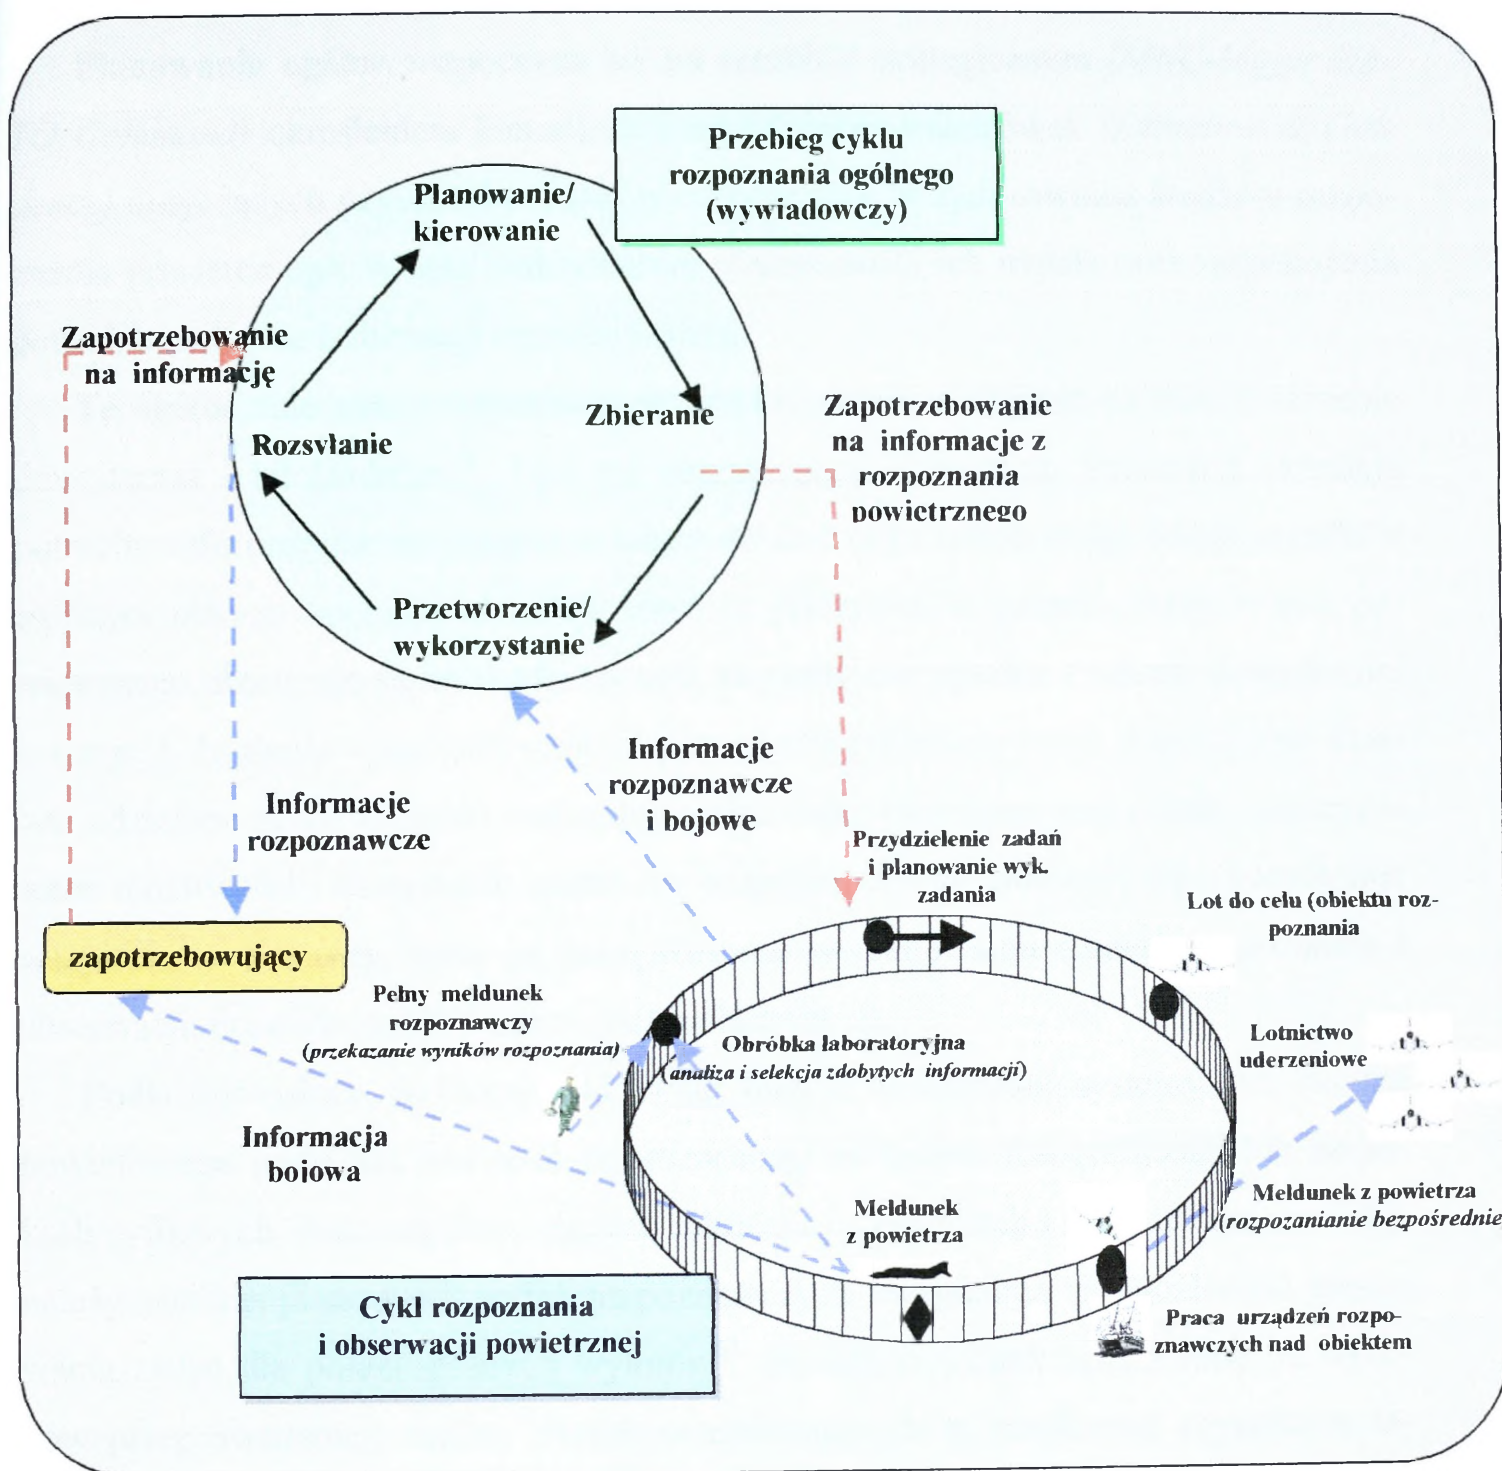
Przebieg cyklu rozpoznania ogólnego (wywiadowczy)

Planowanie/ kierowanie

Zapotrzebowanie na informację

Rozsyłanie

Zbieranie

Zapotrzebowanie na informacje z rozpoznania powietrznego

Przetworzenie/ wykorzystanie

Informacje rozpoznawcze i bojowe

Informacje rozpoznawcze

Przydzielenie zadań i planowanie wyk. zadania

Lot do celu (obiektu rozpoznania

zapotrzebowujący

Pełny meldunek rozpoznawczy (przekazanie wyników rozpoznania)

Obróbka laboratoryjna (analiza i selekcja zdobytych informacji)

Lotnictwo uderzeniowe

Informacja bojowa

Meldunek z powietrza

Meldunek z powietrza (rozpozanianie bezpośrednie

Cykl rozpoznania i obserwacji powietrznej

Praca urządzeń rozpoznawczych nad obiektem